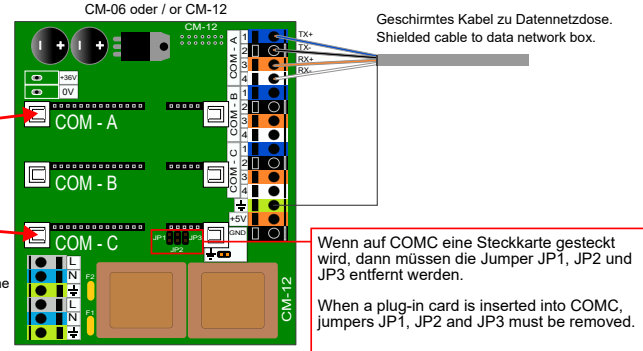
CM-06 oder / or CM-12

CM-12

Geschirmtes Kabel zu Datennetzdose.
Shielded cable to data network box.

COM - A
1
2
3
4
TX+
TX-
RX+
RX-

COM - B
1
2
3
4

COM - C
1
2
3
4

+5V
GND

+36V
0V

COM - A

COM - B

COM - C

JP1 JP3
JP2

L
N
L
N
F2
F1

CM-12

Wenn auf COMC eine Steckkarte gesteckt wird, dann müssen die Jumper JP1, JP2 und JP3 entfernt werden.

When a plug-in card is inserted into COMC, jumpers JP1, JP2 and JP3 must be removed.